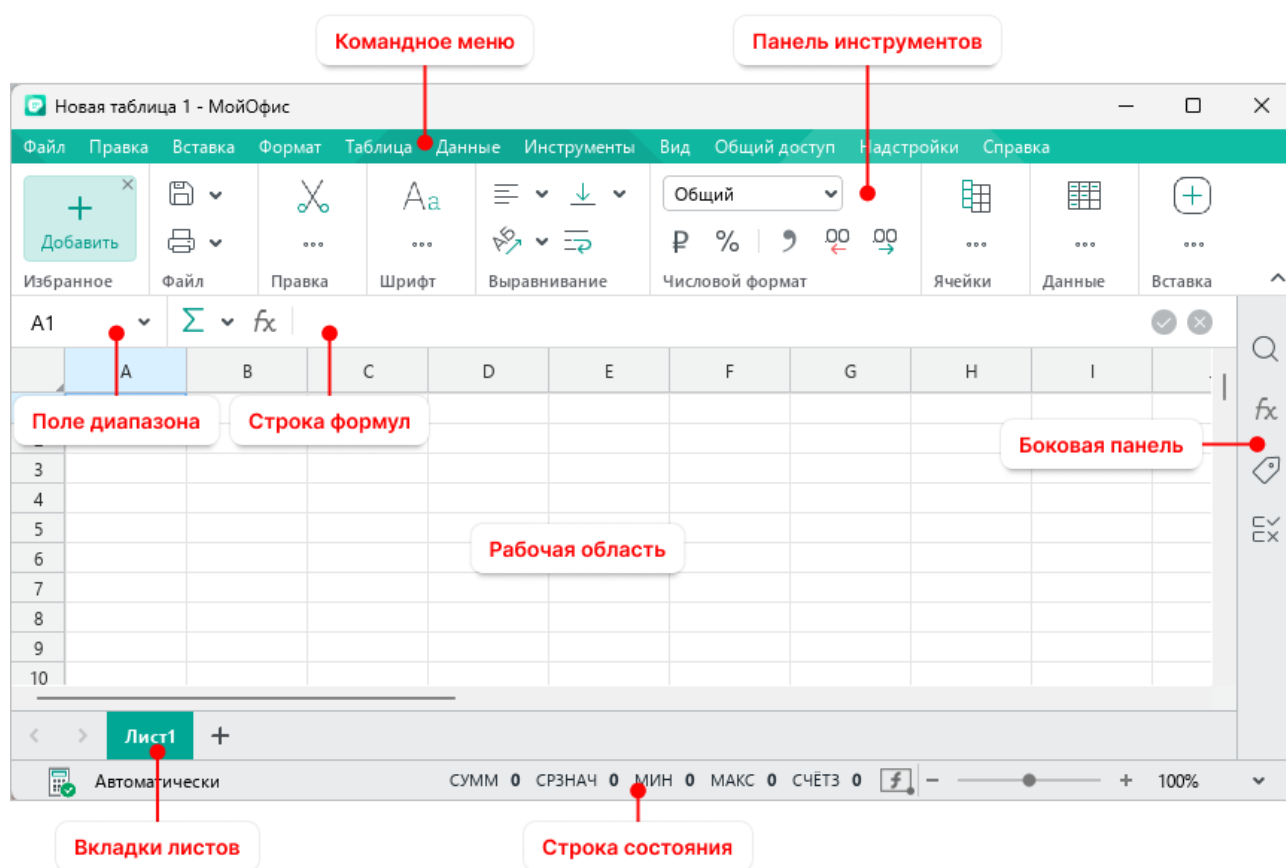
Командное меню

Панель инструментов

Новая таблица 1 - МойОфис

Файл Правка Вставка Формат Таблица Данные Инструменты Вид Общий доступ Надстройки Справка

Добавить

Избранное Файл Правка Шрифт Выравнивание Числовой формат Ячейки Данные Вставка

Общий

₽ %

A1 Σ fx

A B C D E F G H I

Поле диапазона

Строка формул

Боковая панель

3
4
5
6
7
8
9
10

Рабочая область

Лист1 +

Автоматически СУММ 0 СРЗНАЧ 0 МИН 0 МАКС 0 СЧЁТЗ 0 100%

Вкладки листов

Строка состояния